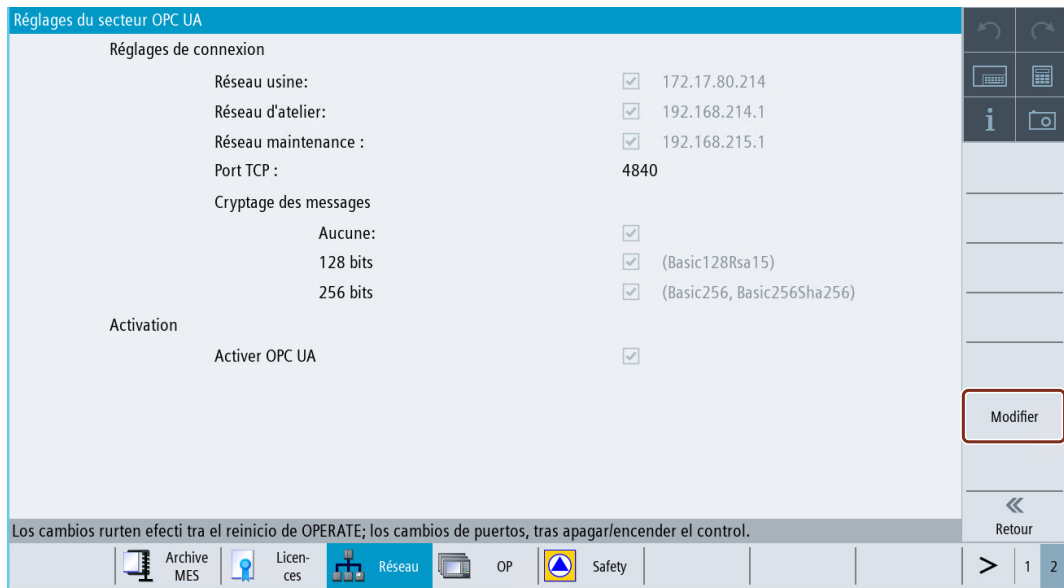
Réglages du secteur OPC UA

Réglages de connexion

Réseau usine: 172.17.80.214

Réseau d'atelier: 192.168.214.1

Réseau maintenance : 192.168.215.1

Port TCP : 4840

Cryptage des messages

Aucune:

128 bits (Basic128Rsa15)

256 bits (Basic256, Basic256Sha256)

Activation

Activer OPC UA

Modifier

«
Retour

Los cambios rurten efecti tra el reinicio de OPERATE; los cambios de puertos, tras apagar/encender el control.

Archive MES | Licences | Réseau | OP | Safety | > | 1 | 2